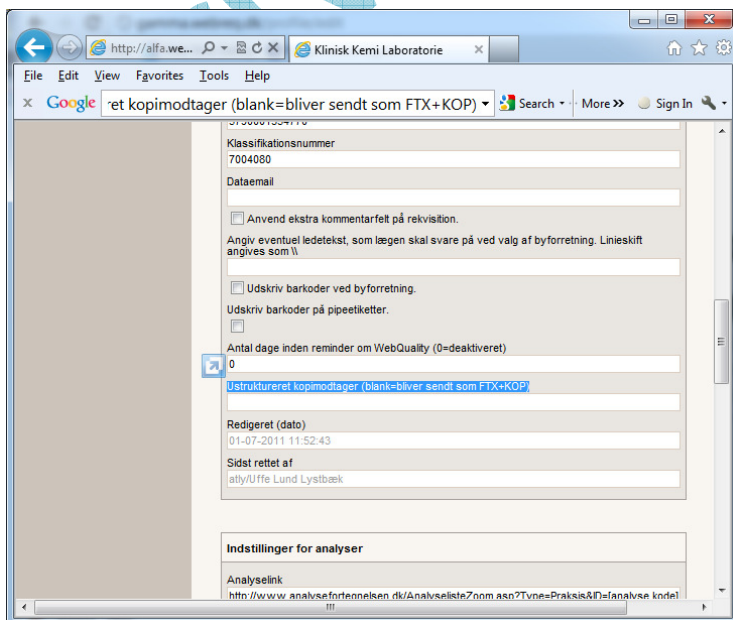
http://alfa.we... Klinisk Kemi Laboratorie

File Edit View Favorites Tools Help

Google ret kopimodtager (blank=bliver sendt som FTX+KOP) Search More Sign In

Klassifikationsnummer
7004080

Dataemail

Anvend ekstra kommentarfelt på rekvisition.

Angiv eventuel ledetekst, som lægen skal svare på ved valg af byforretning. Linieskift angives som \\

Udskriv barkoder ved byforretning.

Udskriv barkoder på pipeetiketter.

Antal dage inden reminder om WebQuality (0=deaktiveret)
0

Ustruktureret kopimodtager (blank=bliver sendt som FTX+KOP)

Redigeret (dato)
01-07-2011 11:52:43

Sidst rettet af
atly/Uffe Lund Lystbæk

Indstillinger for analyser

Analyselink
http://www.analysefortegnelsen.dk/AnalyselisteZoom.asp?Type=Praksis&ID=[analyse kode]